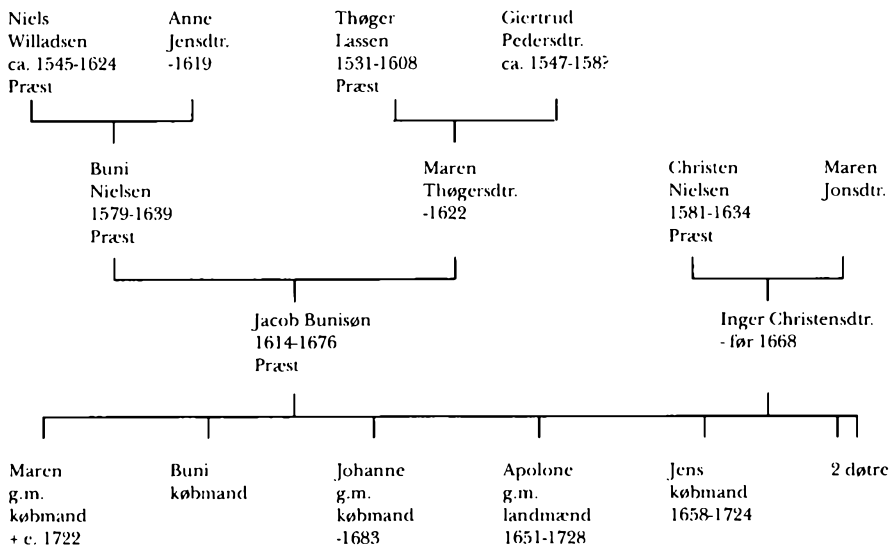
Niels Willadsen ca. 1545-1624 Præst

Anne Jensdtr. -1619

Thøger Lassen 1531-1608 Præst

Giertrud Pedersdtr. ca. 1547-158?

Buni Nielsen 1579-1639 Præst

Maren Thøgersdtr. -1622

Christen Nielsen 1581-1634 Præst

Maren Jonsdtr.

Jacob Bunisøn 1614-1676 Præst

Inger Christensdtr. - før 1668

Maren g.m. købmand + c. 1722

Buni købmand

Johanne g.m. købmand -1683

Apolone g.m. landmænd 1651-1728

Jens købmand 1658-1724

2 døtre